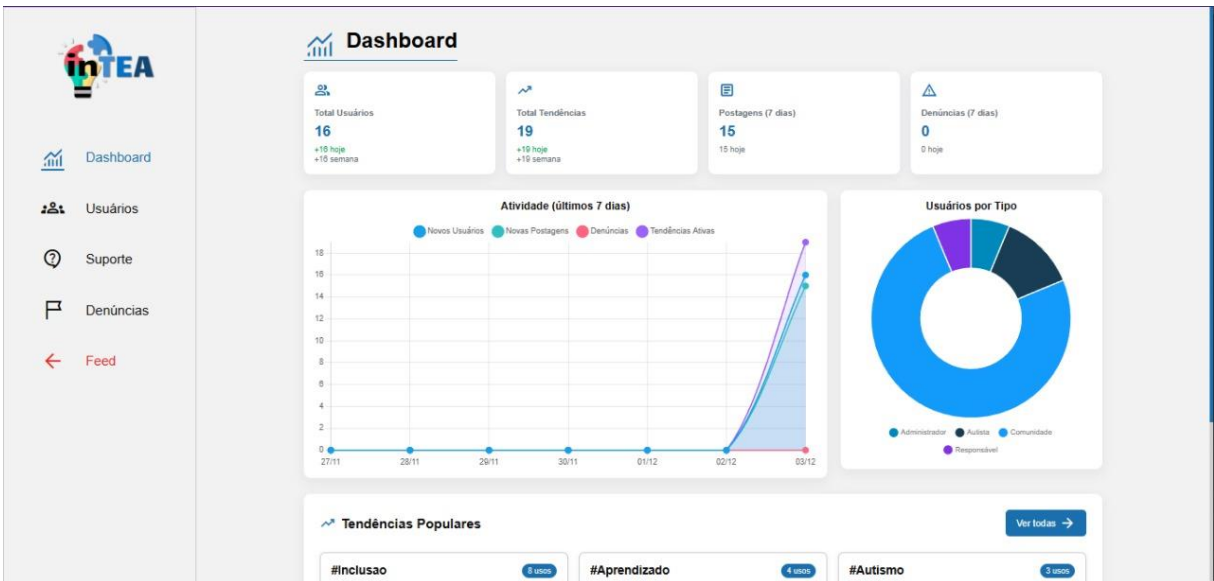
inTEA

Dashboard

Usuários

Suporte

Denúncias

Feed

Dashboard

Total Usuários
16
+16 hoje
+16 semana

Total Tendências
19
+19 hoje
+19 semana

Postagens (7 dias)
15
15 hoje

Denúncias (7 dias)
0
0 hoje

Atividade (últimos 7 dias)

Novos Usuários Novas Postagens Denúncias Tendências Ativas

18
16
14
12
10
8
6
4
2
0

27/11 28/11 29/11 30/11 01/12 02/12 03/12

Usuários por Tipo

Administrador Autista Comunidade Responsável

Tendências Populares

Ver todas →

#Inclusao 8 usos

#Aprendizado 4 usos

#Autismo 3 usos